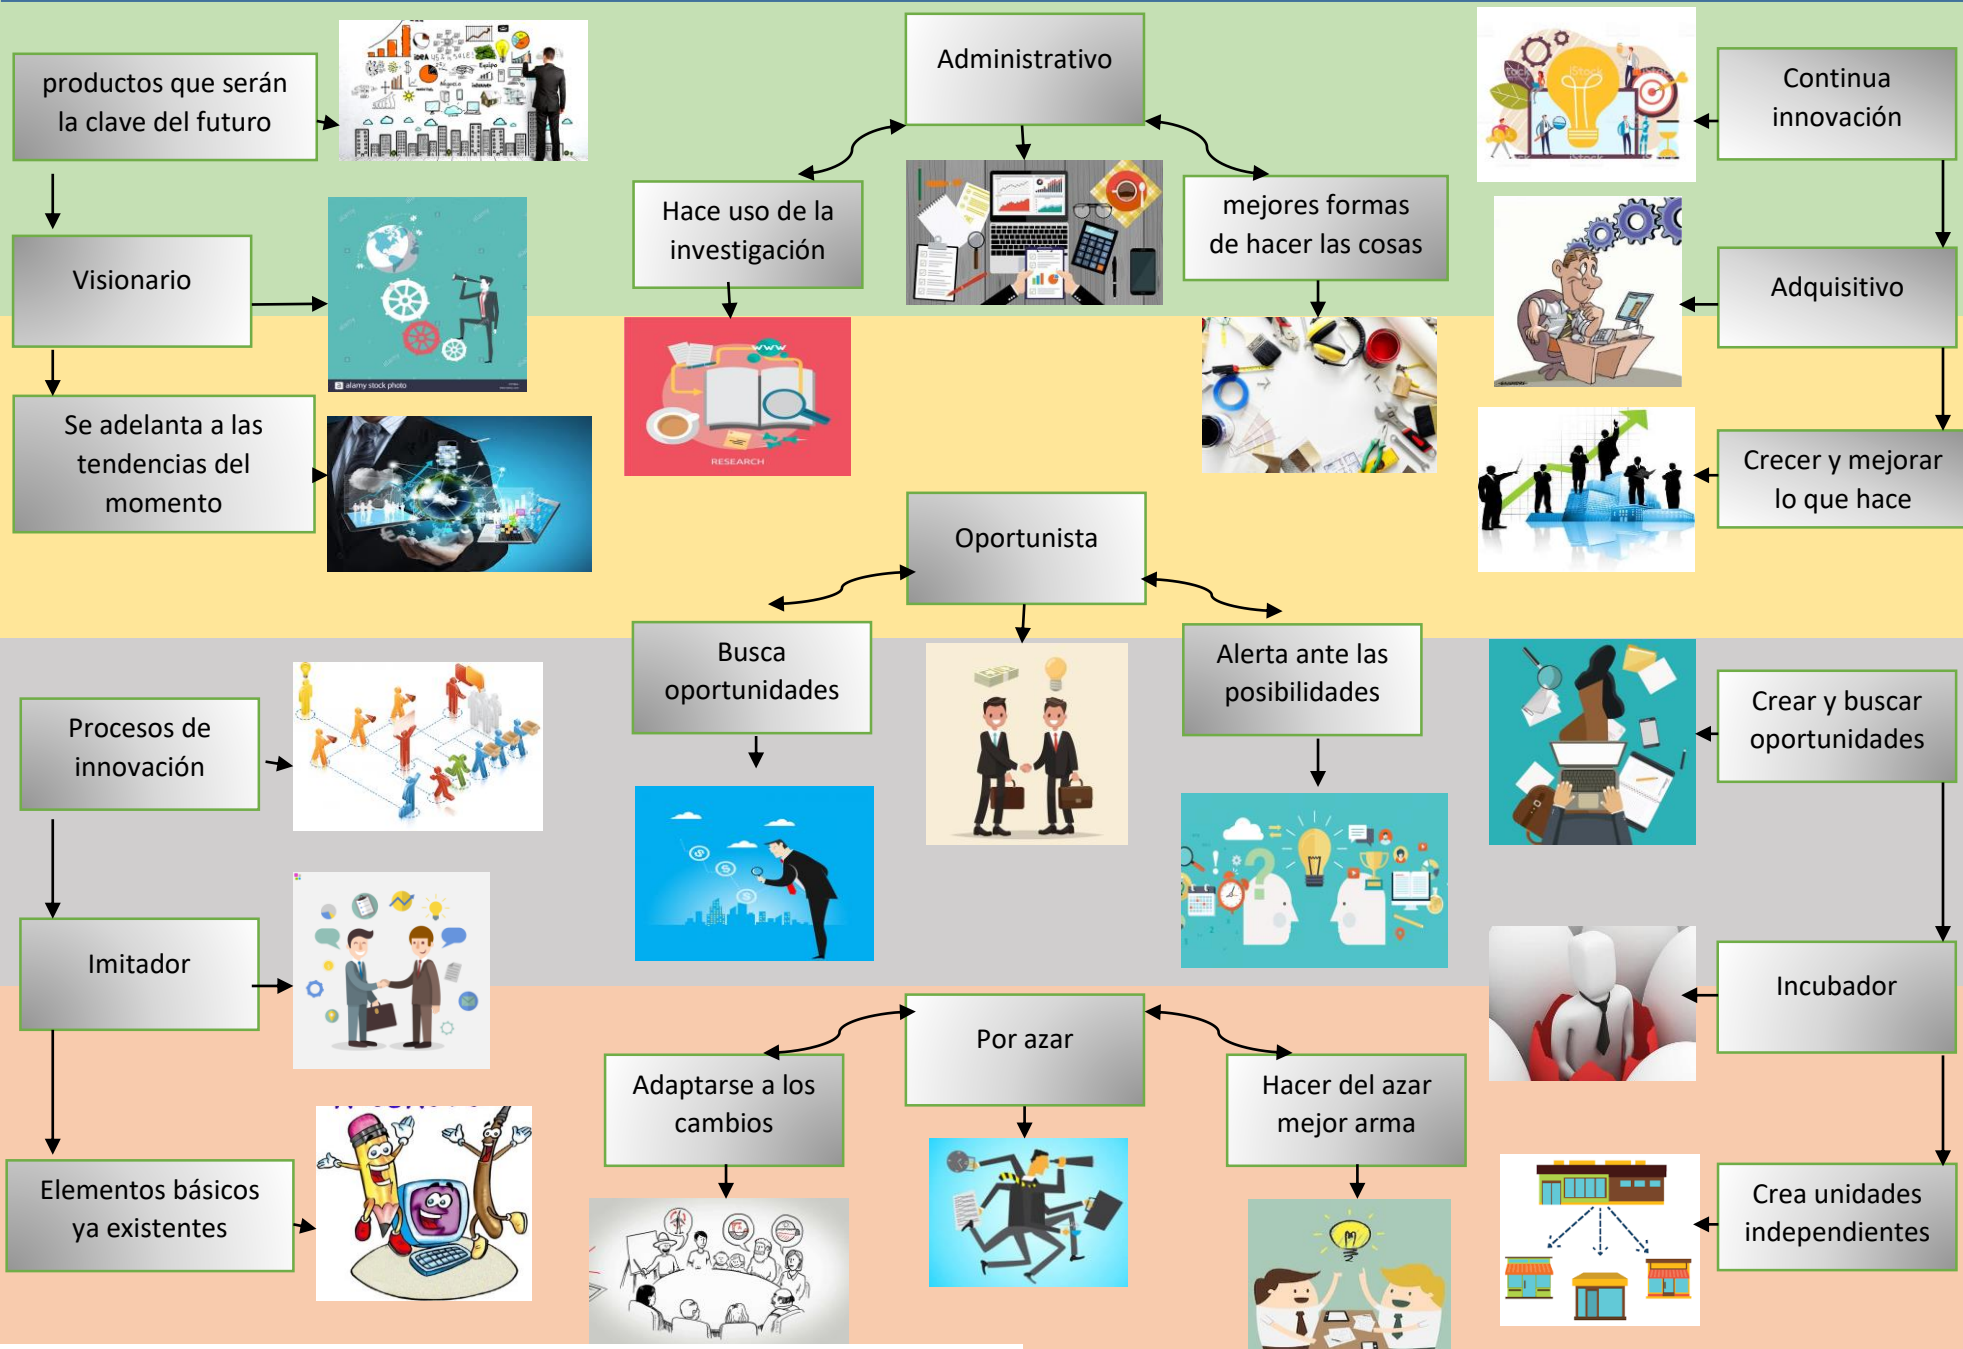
productos que serán la clave del futuro

Administrativo

Continua innovación

Hace uso de la investigación

mejores formas de hacer las cosas

Visionario

Adquisitivo

RESEARCH

Se adelanta a las tendencias del momento

Crecer y mejorar lo que hace

Oportunista

Busca oportunidades

Alerta ante las posibilidades

Procesos de innovación

Crear y buscar oportunidades

Imitador

Incubador

Por azar

Adaptarse a los cambios

Hacer del azar mejor arma

Elementos básicos ya existentes

Crea unidades independientes